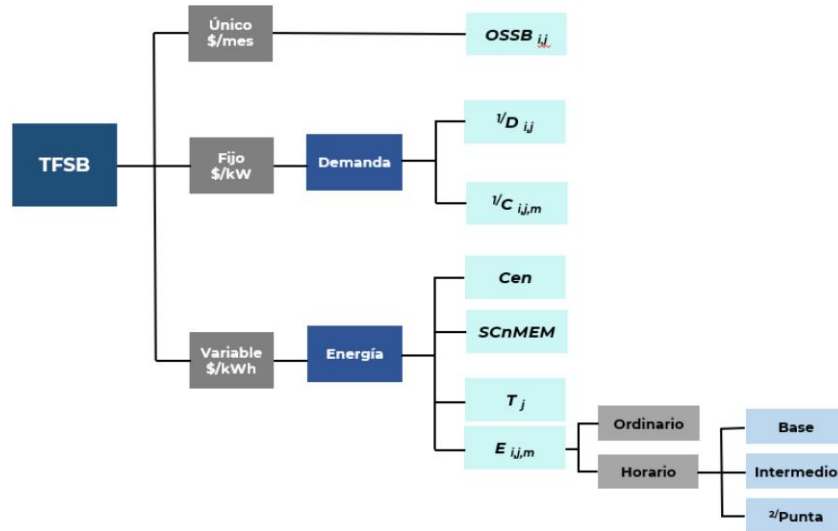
TFSB

Único
\$/mes

$OSSB_{i,j}$

Fijo
\$/kW

Demanda

$^{1/}D_{i,j}$

$^{1/}C_{i,j,m}$

Variable
\$/kWh

Energía

Cen

SCnMEM

$T_{j}$

$E_{i,j,m}$

Ordinario

Horario

Base

Intermedio

$^{2/}$Punta